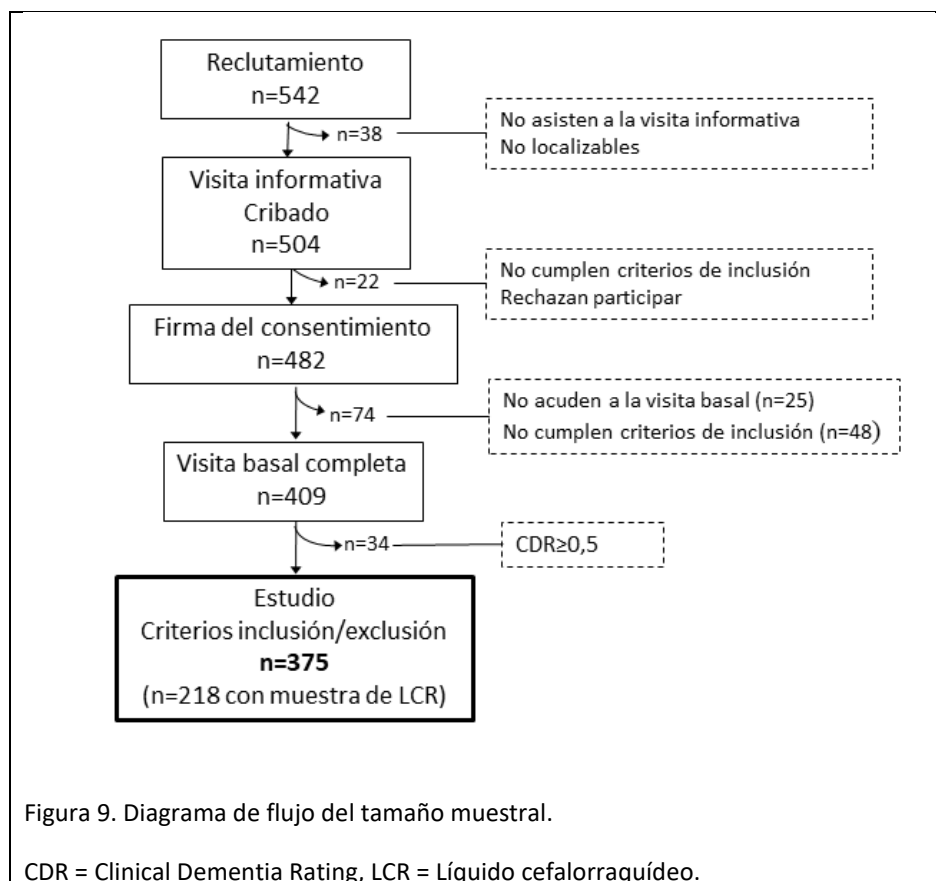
Reclutamiento
n=542

n=38

No asisten a la visita informativa
No localizables

Visita informativa
Cribado
n=504

n=22

No cumplen criterios de inclusión
Rechazan participar

Firma del consentimiento
n=482

n=74

No acuden a la visita basal (n=25)
No cumplen criterios de inclusión (n=48)

Visita basal completa
n=409

n=34

CDR≥0,5

Estudio
Criterios inclusión/exclusión
**n=375**
(n=218 con muestra de LCR)

Figura 9. Diagrama de flujo del tamaño muestral.

CDR = Clinical Dementia Rating, LCR = Líquido cefalorraquídeo.